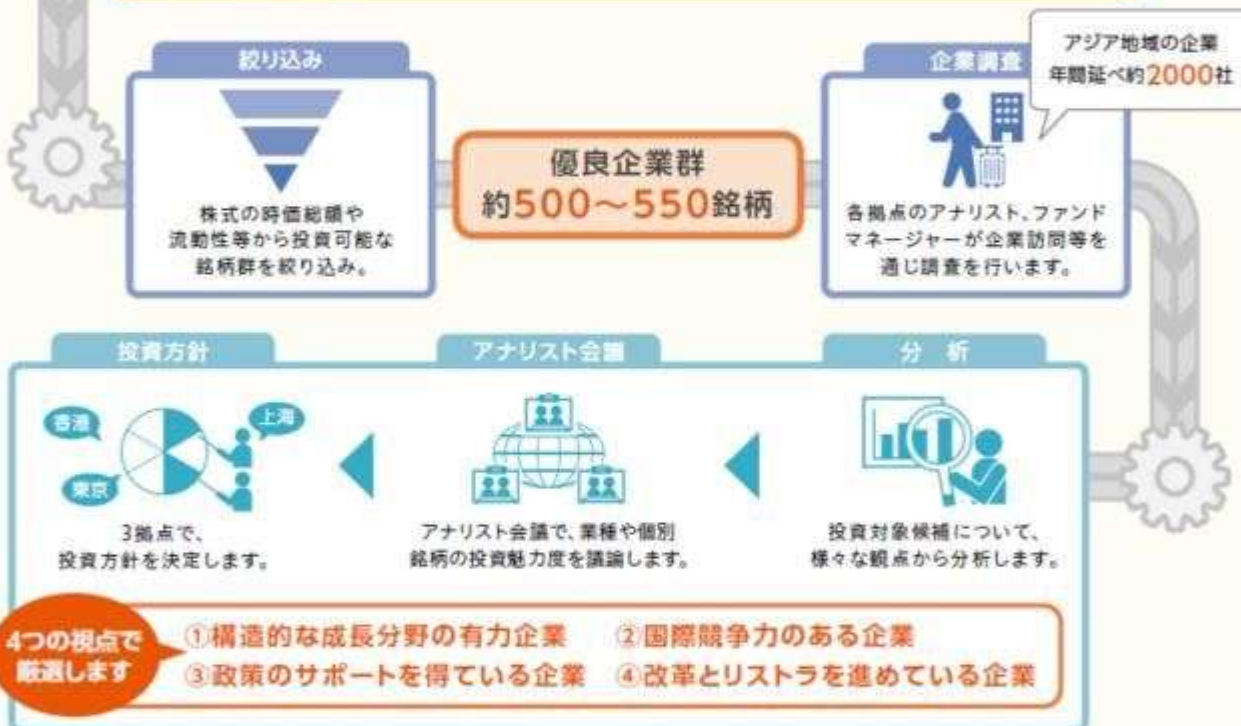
絞り込み

株式の時価総額や流動性等から投資可能な銘柄群を絞り込み。

優良企業群
約500～550銘柄

企業調査

アジア地域の企業
年間延べ約2000社

各拠点のアナリスト、ファンドマネージャーが企業訪問等を通じ調査を行います。

投資方針

香港
上海
東京

3拠点で、投資方針を決定します。

アナリスト会議

アナリスト会議で、業種や個別銘柄の投資魅力度を議論します。

分　析

投資対象候補について、様々な観点から分析します。

4つの視点で厳選します

①構造的な成長分野の有力企業　②国際競争力のある企業
③政策のサポートを得ている企業　④改革とリストラを進めている企業